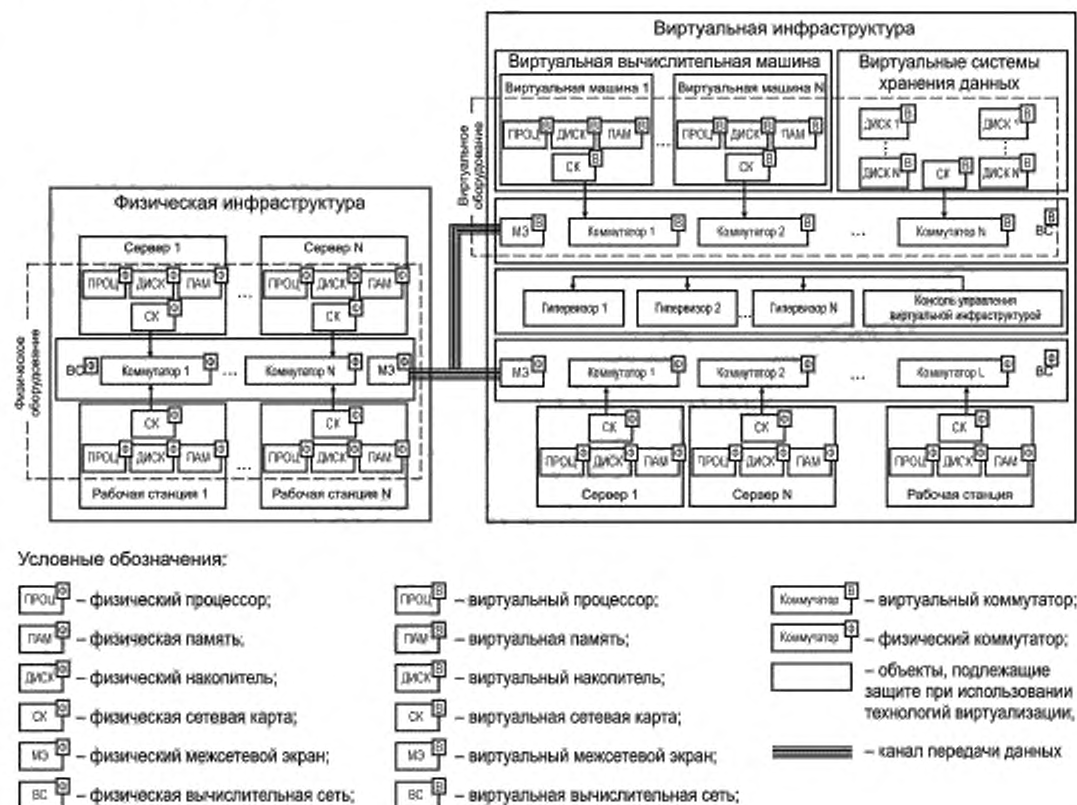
Виртуальная инфраструктура

Виртуальная вычислительная машина

Виртуальная машина 1

ПРОЦ ДИСК ПАМ

СК

Виртуальная машина N

ПРОЦ ДИСК ПАМ

СК

Виртуальные системы хранения данных

ДИСК 1 ДИСК 1

ДИСК N СК ДИСК N

Виртуальное оборудование

МЭ Коммутатор 1 Коммутатор 2 ... Коммутатор N ВС

Гипервизор 1 Гипервизор 2 ... Гипервизор N Консоль управления виртуальной инфраструктурой

МЭ Коммутатор 1 Коммутатор 2 ... Коммутатор L ВС

СК ПРОЦ ДИСК ПАМ Сервер 1

СК ПРОЦ ДИСК ПАМ Сервер N

СК ПРОЦ ДИСК ПАМ Рабочая станция

Физическая инфраструктура

Сервер 1

ПРОЦ ДИСК ПАМ

СК

Сервер N

ПРОЦ ДИСК ПАМ

СК

Физическое оборудование

ВС Коммутатор 1 ... Коммутатор N МЭ

СК ПРОЦ ДИСК ПАМ Рабочая станция 1

СК ПРОЦ ДИСК ПАМ Рабочая станция N

Условные обозначения:

ПРОЦ – физический процессор;

ПАМ – физическая память;

ДИСК – физический накопитель;

СК – физическая сетевая карта;

МЭ – физический межсетевой экран;

ВС – физическая вычислительная сеть;

ПРОЦ – виртуальный процессор;

ПАМ – виртуальная память;

ДИСК – виртуальный накопитель;

СК – виртуальная сетевая карта;

МЭ – виртуальный межсетевой экран;

ВС – виртуальная вычислительная сеть;

Коммутатор – виртуальный коммутатор;

Коммутатор – физический коммутатор;

– объекты, подлежащие защите при использовании технологий виртуализации;

– канал передачи данных